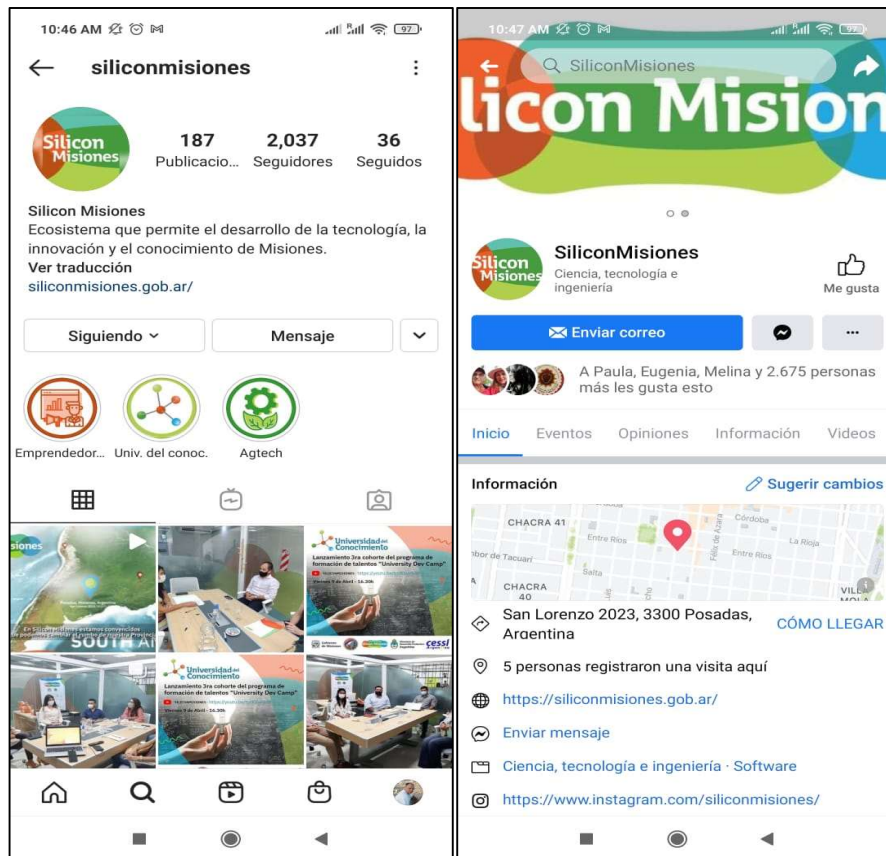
10:46 AM

97

siliconmisiones

Silicon Misiones

187 Publicacio... 2,037 Seguidores 36 Seguidos

Silicon Misiones
Ecosistema que permite el desarrollo de la tecnología, la innovación y el conocimiento de Misiones.
Ver traducción
siliconmisiones.gob.ar/

Siguiendo

Mensaje

Emprendedor... Univ. del conoc. Agtech

isiones

SOUTH AM

Universidad del Conocimiento

Lanzamiento 3ra cohorte del programa de formación de talentos "University Dev Camp"

Viernes 9 de Abril - 16.30h

Universidad del Conocimiento

Lanzamiento 3ra cohorte del programa de formación de talentos "University Dev Camp"

Viernes 9 de Abril - 16.30h

cessi

10:47 AM

99

SiliconMisiones

licon Mision

Silicon Misiones

SiliconMisiones
Ciencia, tecnología e ingeniería

Me gusta

Enviar correo

A Paula, Eugenia, Melina y 2.675 personas más les gusta esto

Inicio Eventos Opiniones Información Videos

Información

Sugerir cambios

CHACRA 41
Entre Ríos
Córdoba
La Rioja
Entre Ríos
bor de Tacuarí
Salta
Félix de Azara
CHACRA 40
VILLA

San Lorenzo 2023, 3300 Posadas, Argentina

CÓMO LLEGAR

5 personas registraron una visita aquí

https://siliconmisiones.gob.ar/

Enviar mensaje

Ciencia, tecnología e ingeniería · Software

https://www.instagram.com/siliconmisiones/